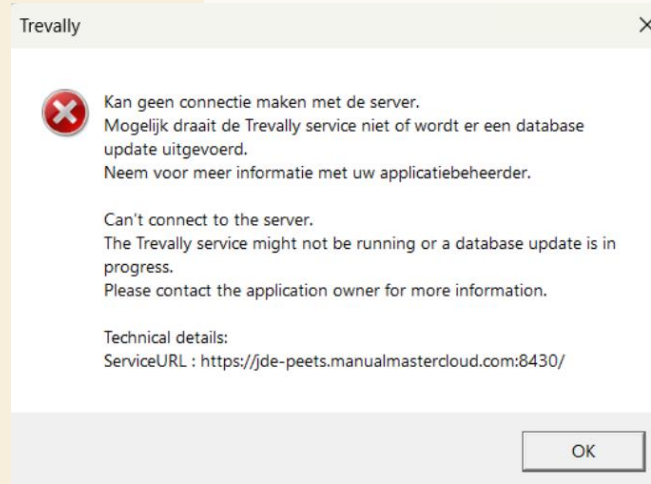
Trevally

×

Kan geen connectie maken met de server.
Mogelijk draait de Trevally service niet of wordt er een database update uitgevoerd.
Neem voor meer informatie met uw applicatiebeheerder.

Can't connect to the server.
The Trevally service might not be running or a database update is in progress.
Please contact the application owner for more information.

Technical details:
ServiceURL : https://jde-peets.manualmastercloud.com:8430/

OK